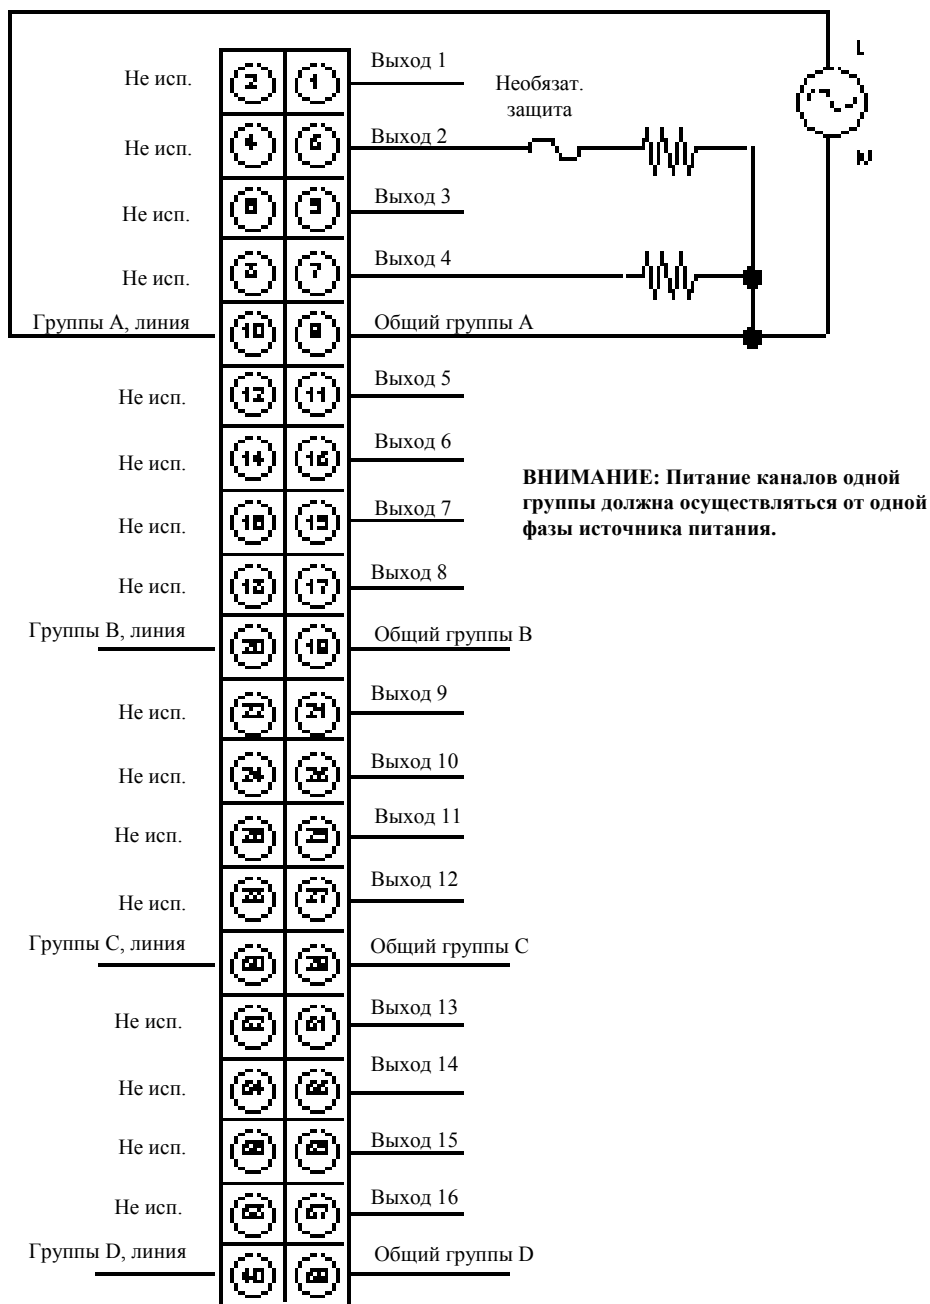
Не исп.
2
1
Выход 1

Необязат. защита

L

N

Не исп.
4
3
Выход 2

Не исп.
6
5
Выход 3

Не исп.
8
7
Выход 4

Группы A, линия
10
9
Общий группы A

Не исп.
12
11
Выход 5

Не исп.
14
13
Выход 6

**ВНИМАНИЕ: Питание каналов одной группы должна осуществляться от одной фазы источника питания.**

Не исп.
16
15
Выход 7

Не исп.
18
17
Выход 8

Группы B, линия
20
19
Общий группы B

Не исп.
22
21
Выход 9

Не исп.
24
23
Выход 10

Не исп.
26
25
Выход 11

Не исп.
28
27
Выход 12

Группы C, линия
30
29
Общий группы C

Не исп.
32
31
Выход 13

Не исп.
34
33
Выход 14

Не исп.
36
35
Выход 15

Не исп.
38
37
Выход 16

Группы D, линия
40
39
Общий группы D